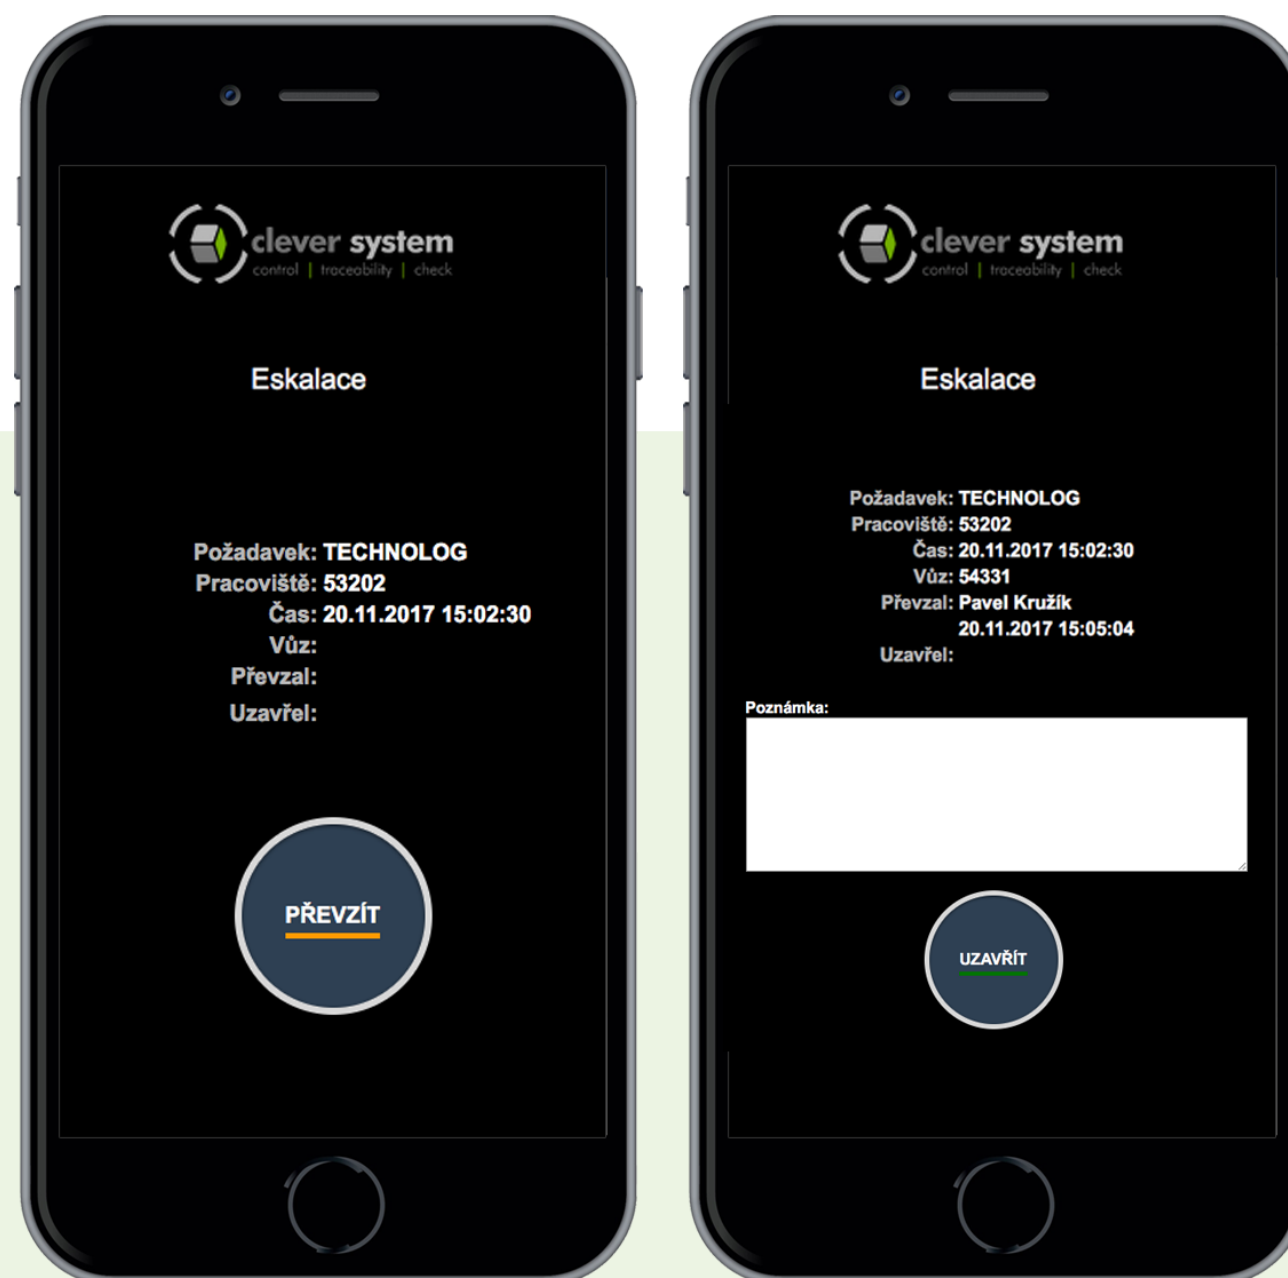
clever system
control | traceability | check

Eskalace

Požadavek: TECHNOLOG
Pracoviště: 53202
Čas: 20.11.2017 15:02:30
Vůz:
Převzal:
Uzavřel:

PŘEVZÍT

clever system
control | traceability | check

Eskalace

Požadavek: TECHNOLOG
Pracoviště: 53202
Čas: 20.11.2017 15:02:30
Vůz: 54331
Převzal: Pavel Kružík
20.11.2017 15:05:04
Uzavřel:

Poznámka:

UZAVŘÍT